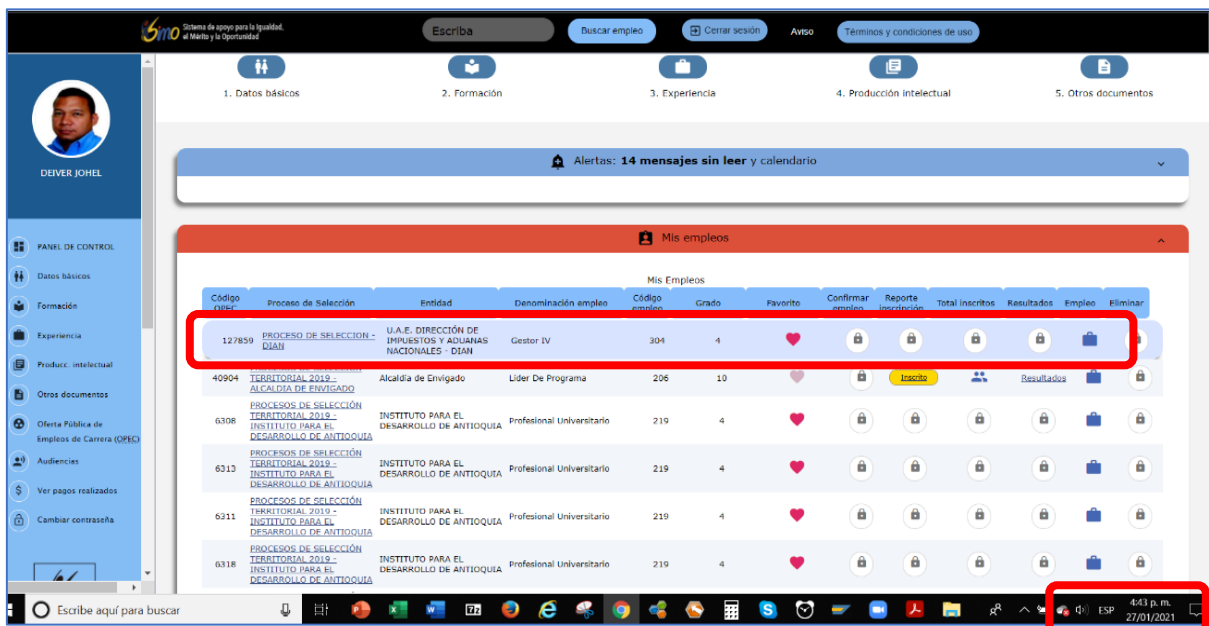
Sistema de apoyo para la Igualdad, el Mérito y la Oportunidad

Escriba

Buscar empleo

Cerrar sesión

Aviso

Términos y condiciones de uso

DEIVER JOHEL

PANEL DE CONTROL
Datos básicos
Formación
Experiencia
Producc. intelectual
Otros documentos
Oferta Pública de Empleos de Carrera (OPEC)
Audiencias
Ver pagos realizados
Cambiar contraseña

1. Datos básicos
2. Formación
3. Experiencia
4. Producción intelectual
5. Otros documentos

Alertas: **14 mensajes sin leer** y calendario

Mis empleos

Mis Empleos

| Código OPEC | Proceso de Selección | Entidad | Denominación empleo | Código empleo | Grado | Favorito | Confirmar empleo | Reporte inscripción | Total inscritos | Resultados | Empleo | Eliminar |
|---|---|---|---|---|---|---|---|---|---|---|---|---|
| 127859 | PROCESO DE SELECCION - DIAN | U.A.E. DIRECCIÓN DE IMPUESTOS Y ADUANAS NACIONALES - DIAN | Gestor IV | 304 | 4 | | | | | | | |
| 40904 | TERRITORIAL 2019 - ALCALDIA DE ENVIGADO | Alcaldía de Envigado | Lider De Programa | 206 | 10 | | | Inscrito | | Resultados | | |
| 6308 | PROCESOS DE SELECCIÓN TERRITORIAL 2019 - INSTITUTO PARA EL DESARROLLO DE ANTIOQUIA | INSTITUTO PARA EL DESARROLLO DE ANTIOQUIA | Profesional Universitario | 219 | 4 | | | | | | | |
| 6313 | PROCESOS DE SELECCIÓN TERRITORIAL 2019 - INSTITUTO PARA EL DESARROLLO DE ANTIOQUIA | INSTITUTO PARA EL DESARROLLO DE ANTIOQUIA | Profesional Universitario | 219 | 4 | | | | | | | |
| 6311 | PROCESOS DE SELECCIÓN TERRITORIAL 2019 - INSTITUTO PARA EL DESARROLLO DE ANTIOQUIA | INSTITUTO PARA EL DESARROLLO DE ANTIOQUIA | Profesional Universitario | 219 | 4 | | | | | | | |
| 6318 | PROCESOS DE SELECCIÓN TERRITORIAL 2019 - INSTITUTO PARA EL DESARROLLO DE ANTIOQUIA | INSTITUTO PARA EL DESARROLLO DE ANTIOQUIA | Profesional Universitario | 219 | 4 | | | | | | | |

Escribe aquí para buscar

ESP
4:43 p. m.
27/01/2021